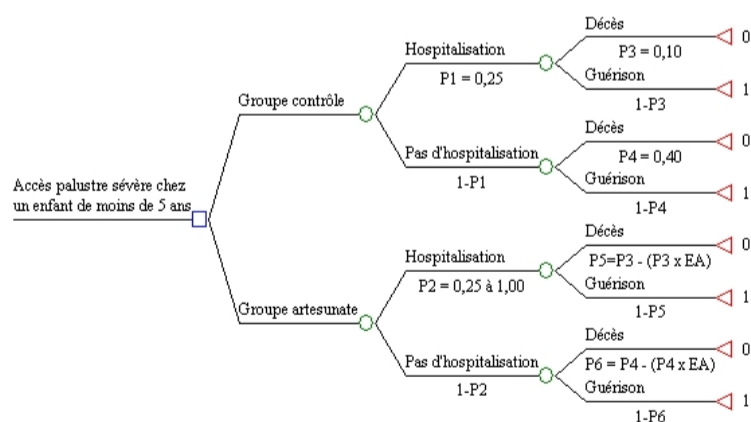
Accès palustre sévère chez un enfant de moins de 5 ans

Groupe contrôle

Hospitalisation
P1 = 0,25

Décès
P3 = 0,10
0
Guérison
1-P3
1

Pas d'hospitalisation
1-P1

Décès
P4 = 0,40
0
Guérison
1-P4
1

Groupe artesunate

Hospitalisation
P2 = 0,25 à 1,00

Décès
P5=P3 - (P3 x EA)
0
Guérison
1-P5
1

Pas d'hospitalisation
1-P2

Décès
P6 = P4 - (P4 x EA)
0
Guérison
1-P6
1